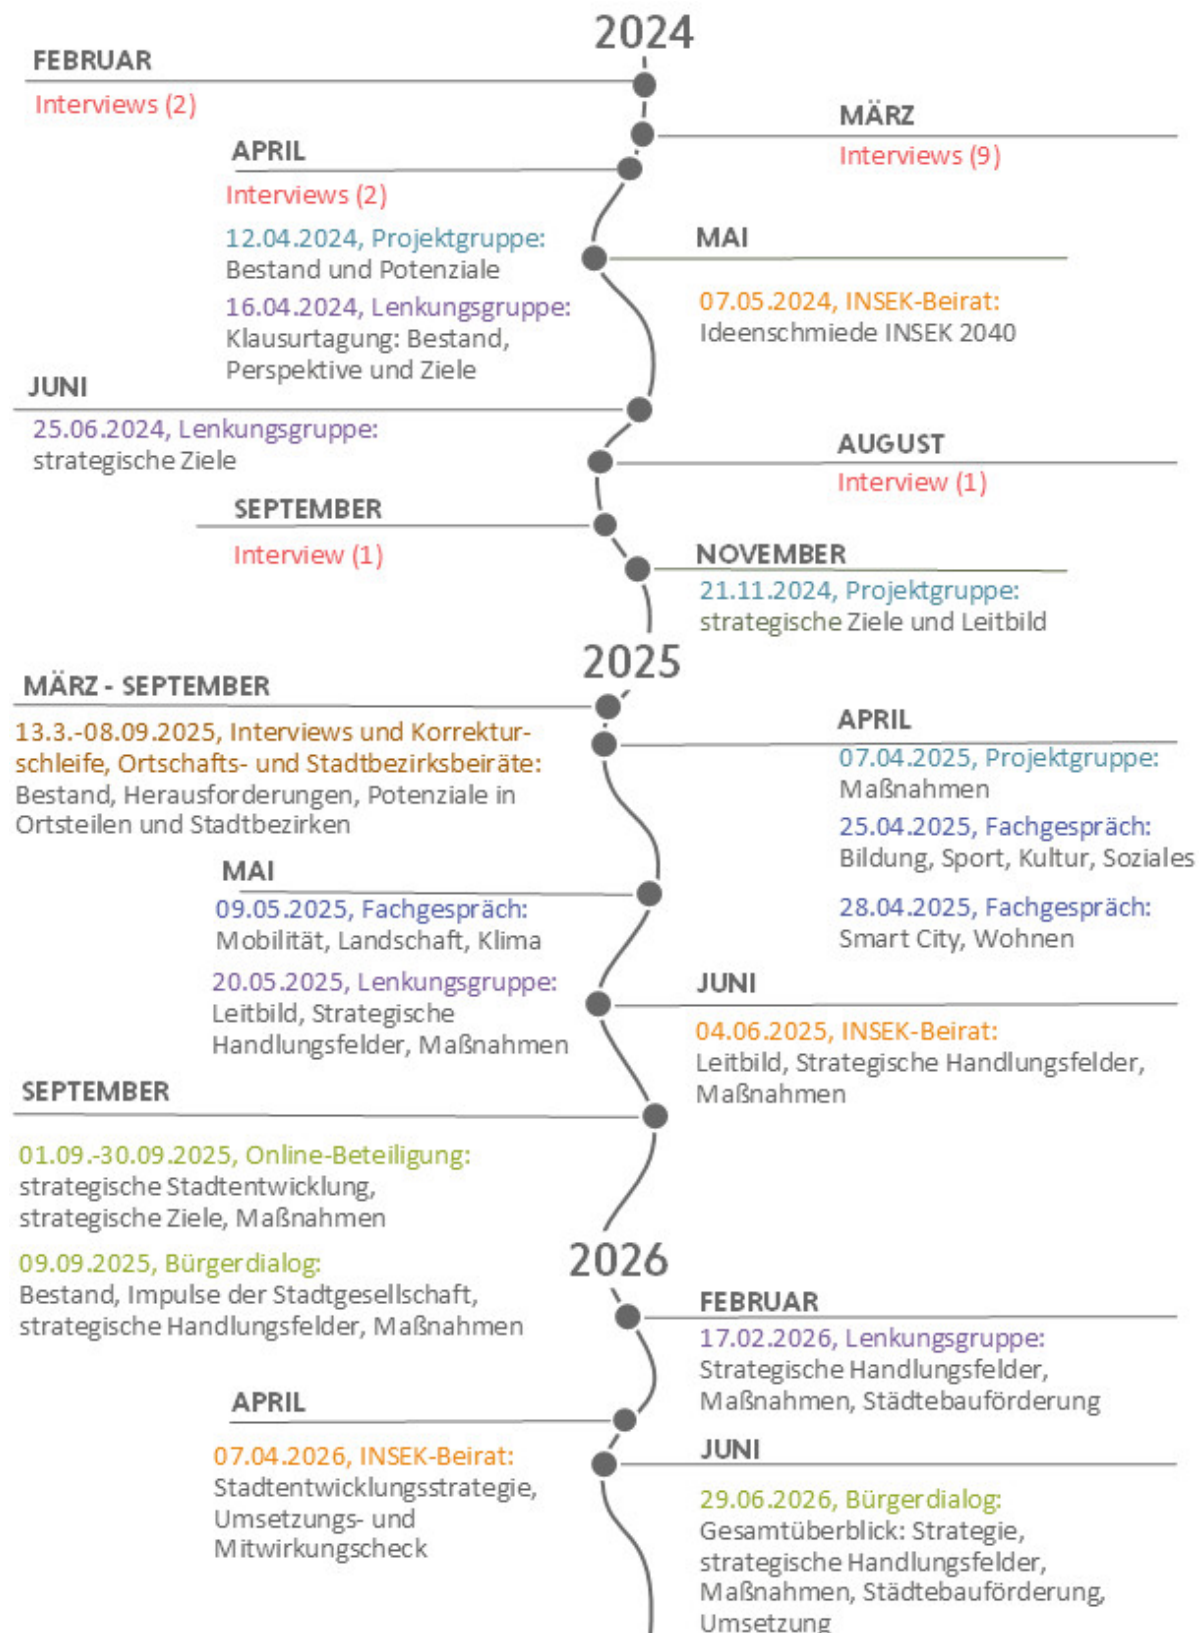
2024

FEBRUAR
Interviews (2)

MÄRZ
Interviews (9)

APRIL
Interviews (2)
12.04.2024, Projektgruppe:
Bestand und Potenziale
16.04.2024, Lenkungsgruppe:
Klausurtagung: Bestand, Perspektive und Ziele

MAI
07.05.2024, INSEK-Beirat:
Ideenschmiede INSEK 2040

JUNI
25.06.2024, Lenkungsgruppe:
strategische Ziele

AUGUST
Interview (1)

SEPTEMBER
Interview (1)

NOVEMBER
21.11.2024, Projektgruppe:
strategische Ziele und Leitbild

2025

MÄRZ - SEPTEMBER
13.3.-08.09.2025, Interviews und Korrekturschleife, Ortschafts- und Stadtbezirksbeiräte:
Bestand, Herausforderungen, Potenziale in Ortsteilen und Stadtbezirken

APRIL
07.04.2025, Projektgruppe:
Maßnahmen
25.04.2025, Fachgespräch:
Bildung, Sport, Kultur, Soziales
28.04.2025, Fachgespräch:
Smart City, Wohnen

MAI
09.05.2025, Fachgespräch:
Mobilität, Landschaft, Klima
20.05.2025, Lenkungsgruppe:
Leitbild, Strategische Handlungsfelder, Maßnahmen

JUNI
04.06.2025, INSEK-Beirat:
Leitbild, Strategische Handlungsfelder, Maßnahmen

SEPTEMBER
01.09.-30.09.2025, Online-Beteiligung:
strategische Stadtentwicklung, strategische Ziele, Maßnahmen
09.09.2025, Bürgerdialog:
Bestand, Impulse der Stadtgesellschaft, strategische Handlungsfelder, Maßnahmen

2026

FEBRUAR
17.02.2026, Lenkungsgruppe:
Strategische Handlungsfelder, Maßnahmen, Städtebauförderung

APRIL
07.04.2026, INSEK-Beirat:
Stadtentwicklungsstrategie, Umsetzungs- und Mitwirkungscheck

JUNI
29.06.2026, Bürgerdialog:
Gesamtüberblick: Strategie, strategische Handlungsfelder, Maßnahmen, Städtebauförderung, Umsetzung